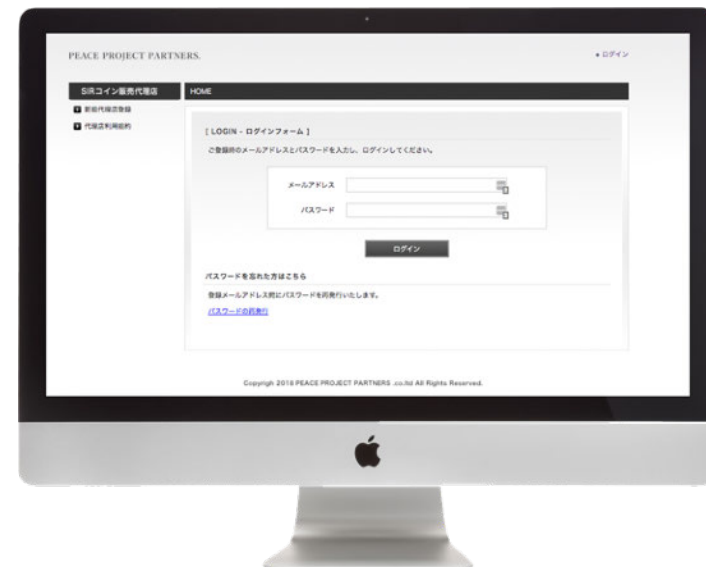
PEACE PROJECT PARTNERS.

• ログイン

SIRコイン販売代理店

新規代理店登録

代理店利用規約

HOME

[ LOGIN - ログインフォーム ]

ご登録時のメールアドレスとパスワードを入力し、ログインしてください。

メールアドレス

パスワード

ログイン

パスワードを忘れた方はこちら

登録メールアドレス宛にパスワードを再発行いたします。

パスワードの再発行

Copyright 2018 PEACE PROJECT PARTNERS .co.ltd All Rights Reserved.